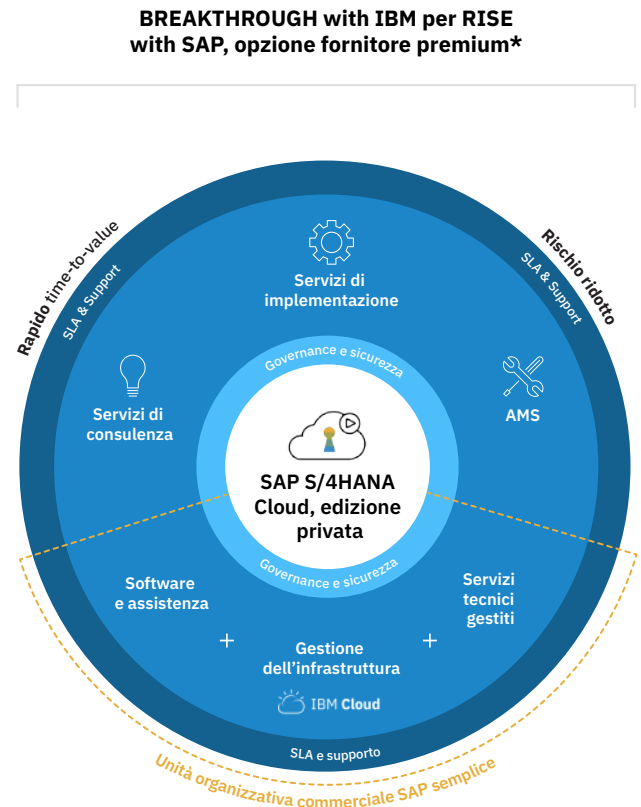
BREAKTHROUGH with IBM per RISE with SAP, opzione fornitore premium*

Rapido time-to-value

SLA & Support

Rischio ridotto

SLA & Support

Servizi di implementazione

Servizi di consulenza

AMS

Governance e sicurezza

SAP S/4HANA Cloud, edizione privata

Governance e sicurezza

Software e assistenza

Servizi tecnici gestiti

+

Gestione dell'infrastruttura

+

IBM Cloud

SLA e supporto

Unità organizzativa commerciale SAP semplice